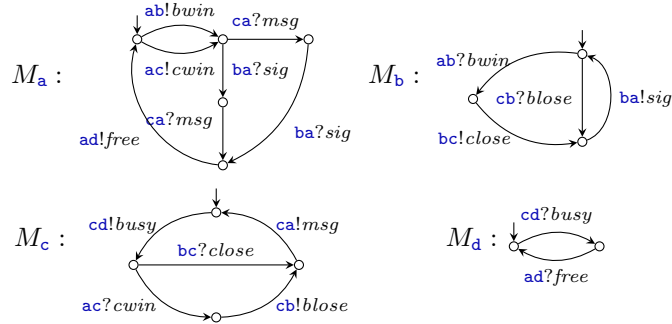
$M_{\mathtt{a}}$ :

ab!$bwin$

ca?$msg$

ac!$cwin$

ba?$sig$

ca?$msg$

ad!$free$

ba?$sig$

$M_{\mathtt{b}}$ :

ab?$bwin$

cb?$blose$

ba!$sig$

bc!$close$

$M_{\mathtt{c}}$ :

cd!$busy$

ca!$msg$

bc?$close$

ac?$cwin$

cb!$blose$

$M_{\mathtt{d}}$ :

cd?$busy$

ad?$free$